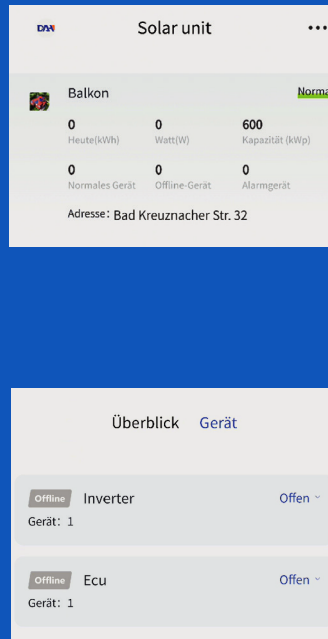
DAH

Solar unit

•••

Balkon

Norma

0
Heute(kWh)

0
Watt(W)

600
Kapazität (kWp)

0
Normales Gerät

0
Offline-Gerät

0
Alarmgerät

Adresse: Bad Kreuznacher Str. 32

Überblick Gerät

Offline Inverter

Offen

Gerät: 1

Offline Ecu

Offen

Gerät: 1